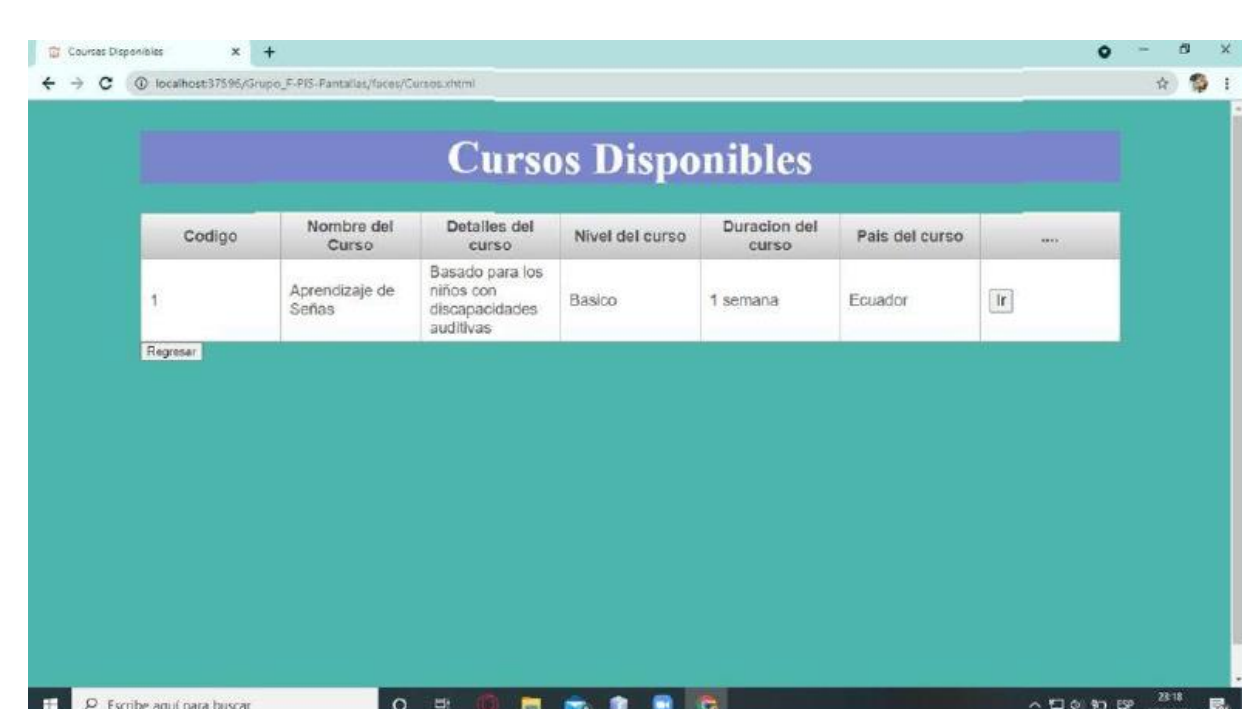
Cursos Disponibles ×

localhost:37596/Grupo_F-PIS-Pantallas/faces/Cursos.xhtml

Cursos Disponibles

| Codigo | Nombre del Curso | Detalles del curso | Nivel del curso | Duracion del curso | Pais del curso | .... |
|---|---|---|---|---|---|---|
| 1 | Aprendizaje de Señas | Basado para los niños con discapacidades auditivas | Basico | 1 semana | Ecuador | Ir |

Regresar

Escribe aquí para buscar

ESP 23:18